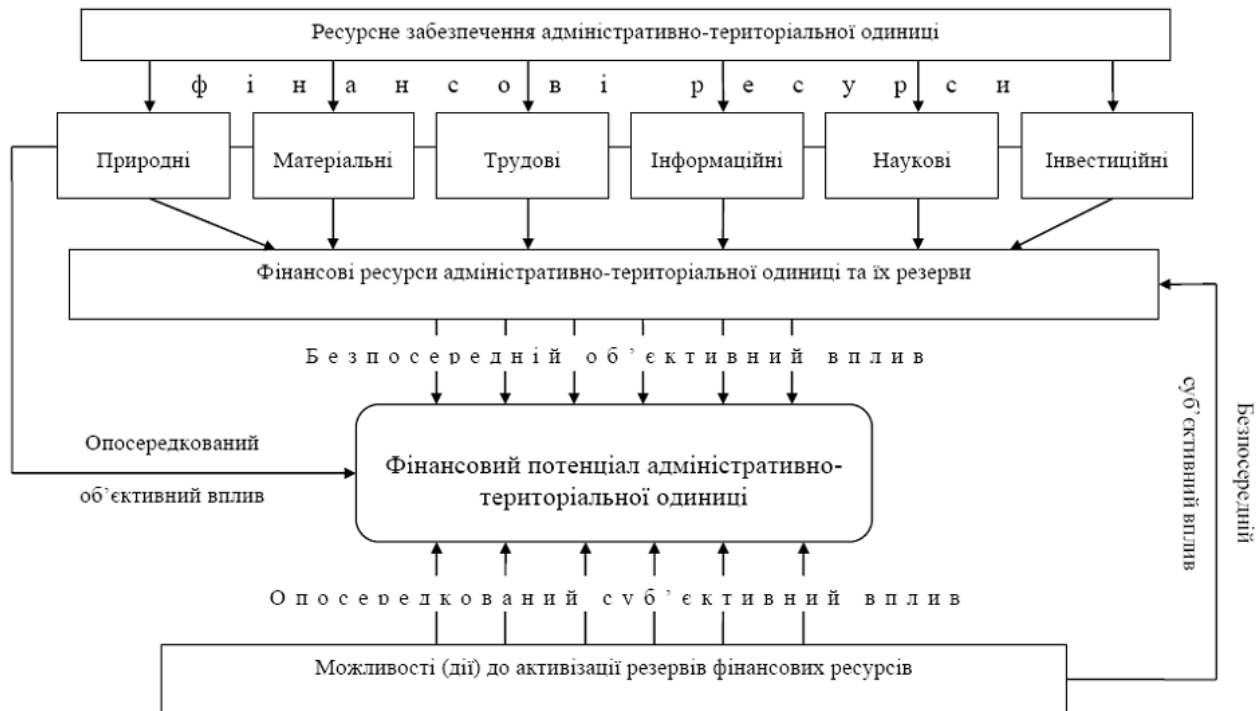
Ресурсне забезпечення адміністративно-територіальної одиниці

ф і н а н с о в і р е с у р с и

Природні

Матеріальні

Трудові

Інформаційні

Наукові

Інвестиційні

Фінансові ресурси адміністративно-територіальної одиниці та їх резерви

Безпосередній об'єктивний вплив

Опосередкований об'єктивний вплив

Фінансовий потенціал адміністративно-територіальної одиниці

Безпосередній суб'єктивний вплив

Опосередкований суб'єктивний вплив

Можливості (дії) до активізації резервів фінансових ресурсів